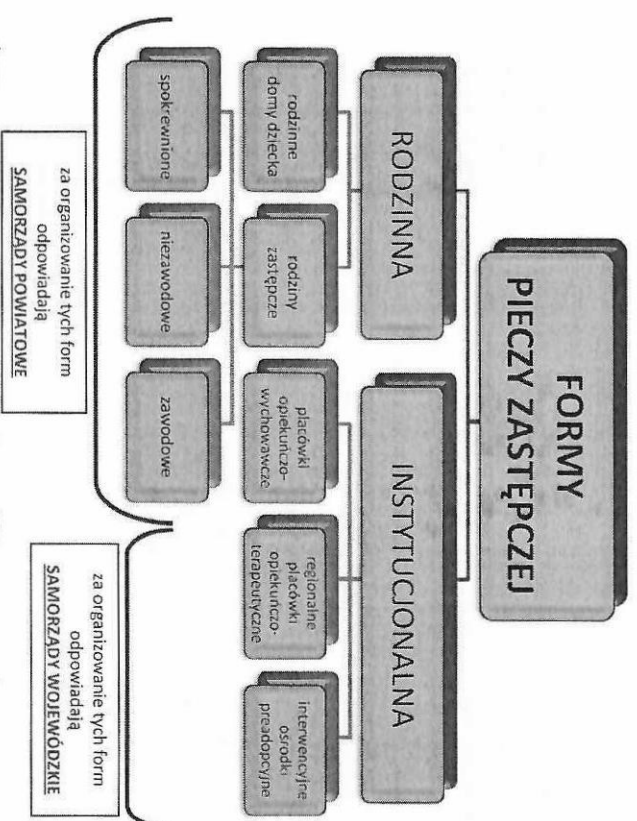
FORMY PIECZY ZASTĘPCZEJ

RODZINNA

INSTYTUCJONALNA

rodzinne domy dziecka

rodziny zastępcze

placówki opiekuńczo-wychowawcze

regionalne placówki opiekuńczo-terapeutyczne

interwencyjne ośrodki preadopcyjne

spokrewnione

niezawodowe

zawodowe

za organizowanie tych form odpowiadają SAMORZĄDY POWIATOWE

za organizowanie tych form odpowiadają SAMORZĄDY WOJEWÓDZKIE